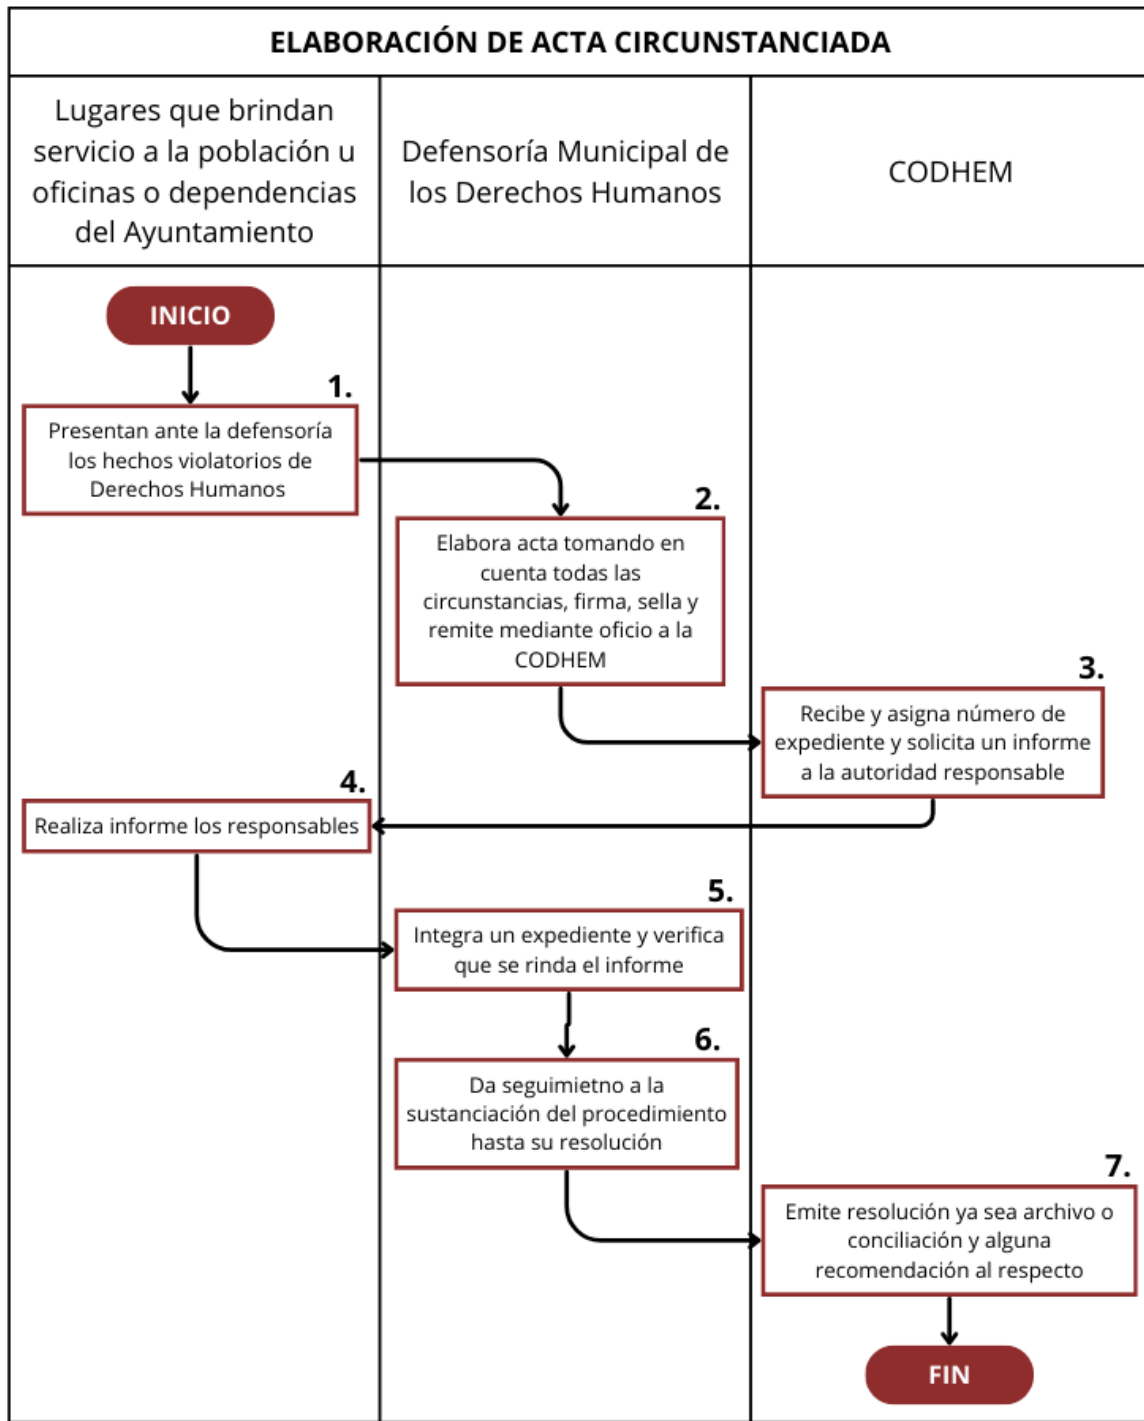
ELABORACIÓN DE ACTA CIRCUNSTANCIADA

| Lugares que brindan servicio a la población u oficinas o dependencias del Ayuntamiento | Defensoría Municipal de los Derechos Humanos | CODHEM |
|---|---|---|

INICIO

1.
Presentan ante la defensoría los hechos violatorios de Derechos Humanos

2.
Elabora acta tomando en cuenta todas las circunstancias, firma, sella y remite mediante oficio a la CODHEM

3.
Recibe y asigna número de expediente y solicita un informe a la autoridad responsable

4.
Realiza informe los responsables

5.
Integra un expediente y verifica que se rinda el informe

6.
Da seguimietno a la sustanciación del procedimiento hasta su resolución

7.
Emite resolución ya sea archivo o conciliación y alguna recomendación al respecto

FIN